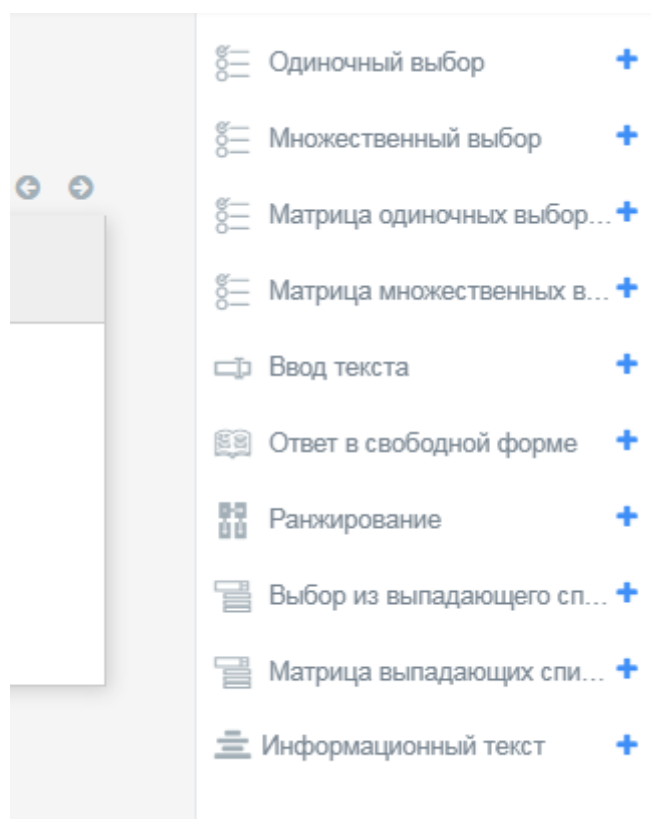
Одиночный выбор +

Множественный выбор +

Матрица одиночных выбор... +

Матрица множественных в... +

Ввод текста +

Ответ в свободной форме +

Ранжирование +

Выбор из выпадающего сп... +

Матрица выпадающих спи... +

Информационный текст +